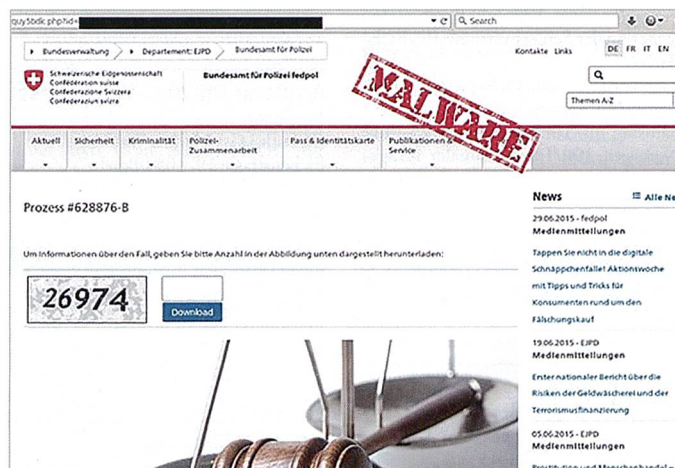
quy5bdc.php?id=

Search

Bundesverwaltung > Departement: EJPD > Bundesamt für Polizei

Kontakte Links

DE FR IT EN

Schweizerische Eidgenossenschaft
Confédération suisse
Confederazione Svizzera
Confederaziun svizra

Bundesamt für Polizei fedpol

MALWARE

Themen A-Z

Aktuell | Sicherheit | Kriminalität | Polizei-Zusammenarbeit | Pass & Identitätskarte | Publikationen & Service

Prozess #628876-B

Um Informationen über den Fall, geben Sie bitte Anzahl in der Abbildung unten dargestellt herunterladen:

26974

Download

News

Alle Ne

29.06.2015 - fedpol
Medienmitteilungen

Tappen Sie nicht in die digitale Schnäppchenfalle! Aktionswoche mit Tipps und Tricks für Konsumenten rund um den Fälschungskauf

19.06.2015 - EJPD
Medienmitteilungen

Erster nationaler Bericht über die Risiken der Geldwäscherei und der Terrorismusfinanzierung

05.06.2015 - EJPD
Medienmitteilungen

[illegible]